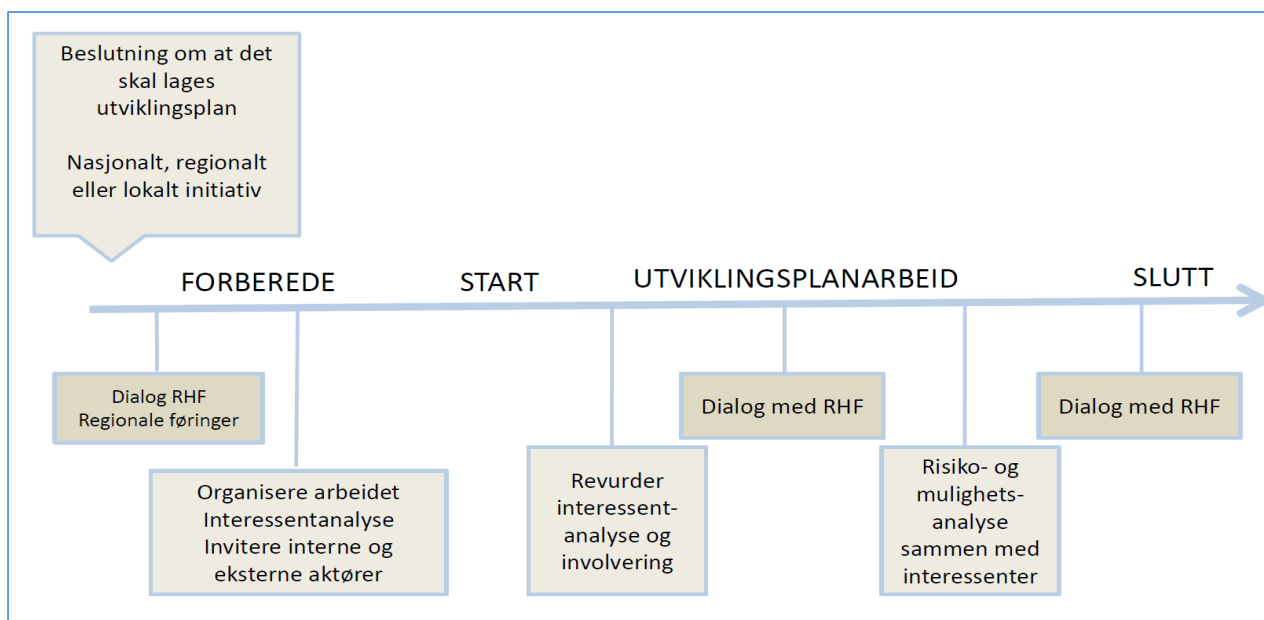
Beslutning om at det skal lages utviklingsplan

Nasjonalt, regionalt eller lokalt initiativ

FORBEREDE

START

UTVIKLINGSPLANARBEID

SLUTT

Dialog RHF
Regionale føringer

Organisere arbeidet
Interessentanalyse
Invitere interne og eksterne aktører

Revurder interessent-analyse og involvering

Dialog med RHF

Risiko- og mulighets-analyse sammen med interessenter

Dialog med RHF